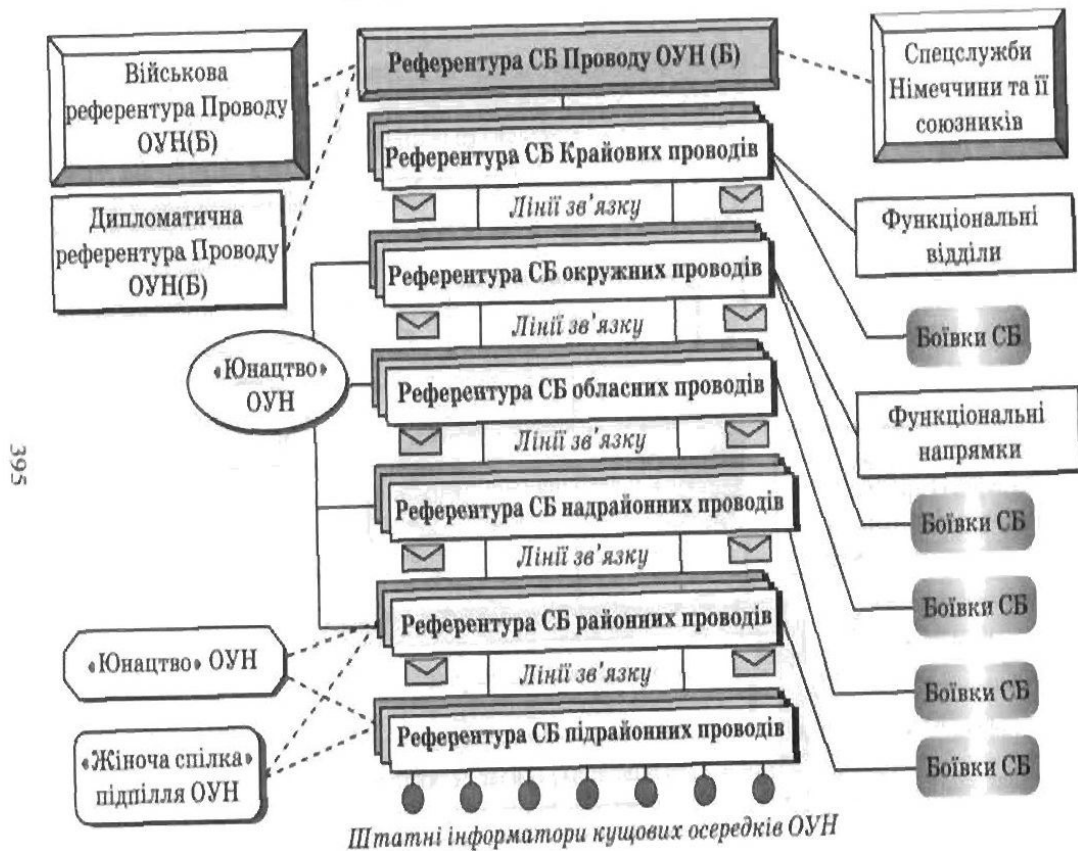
Військова референтура Проводу ОУН(Б)

Референтура СБ Проводу ОУН (Б)

Спецслужби Німеччини та її союзників

Референтура СБ Крайових проводів

Дипломатична референтура Проводу ОУН(Б)

Лінії зв'язку

Функціональні відділи

Референтура СБ окружних проводів

Лінії зв'язку

Боївки СБ

«Юнацтво» ОУН

Референтура СБ обласних проводів

Функціональні напрямки

Лінії зв'язку

395

Референтура СБ надрайонних проводів

Боївки СБ

Лінії зв'язку

Боївки СБ

Референтура СБ районних проводів

«Юнацтво» ОУН

Лінії зв'язку

Боївки СБ

Референтура СБ підрайонних проводів

«Жіноча спілка» підпілля ОУН

Боївки СБ

Штатні інформатори кущових осередків ОУН